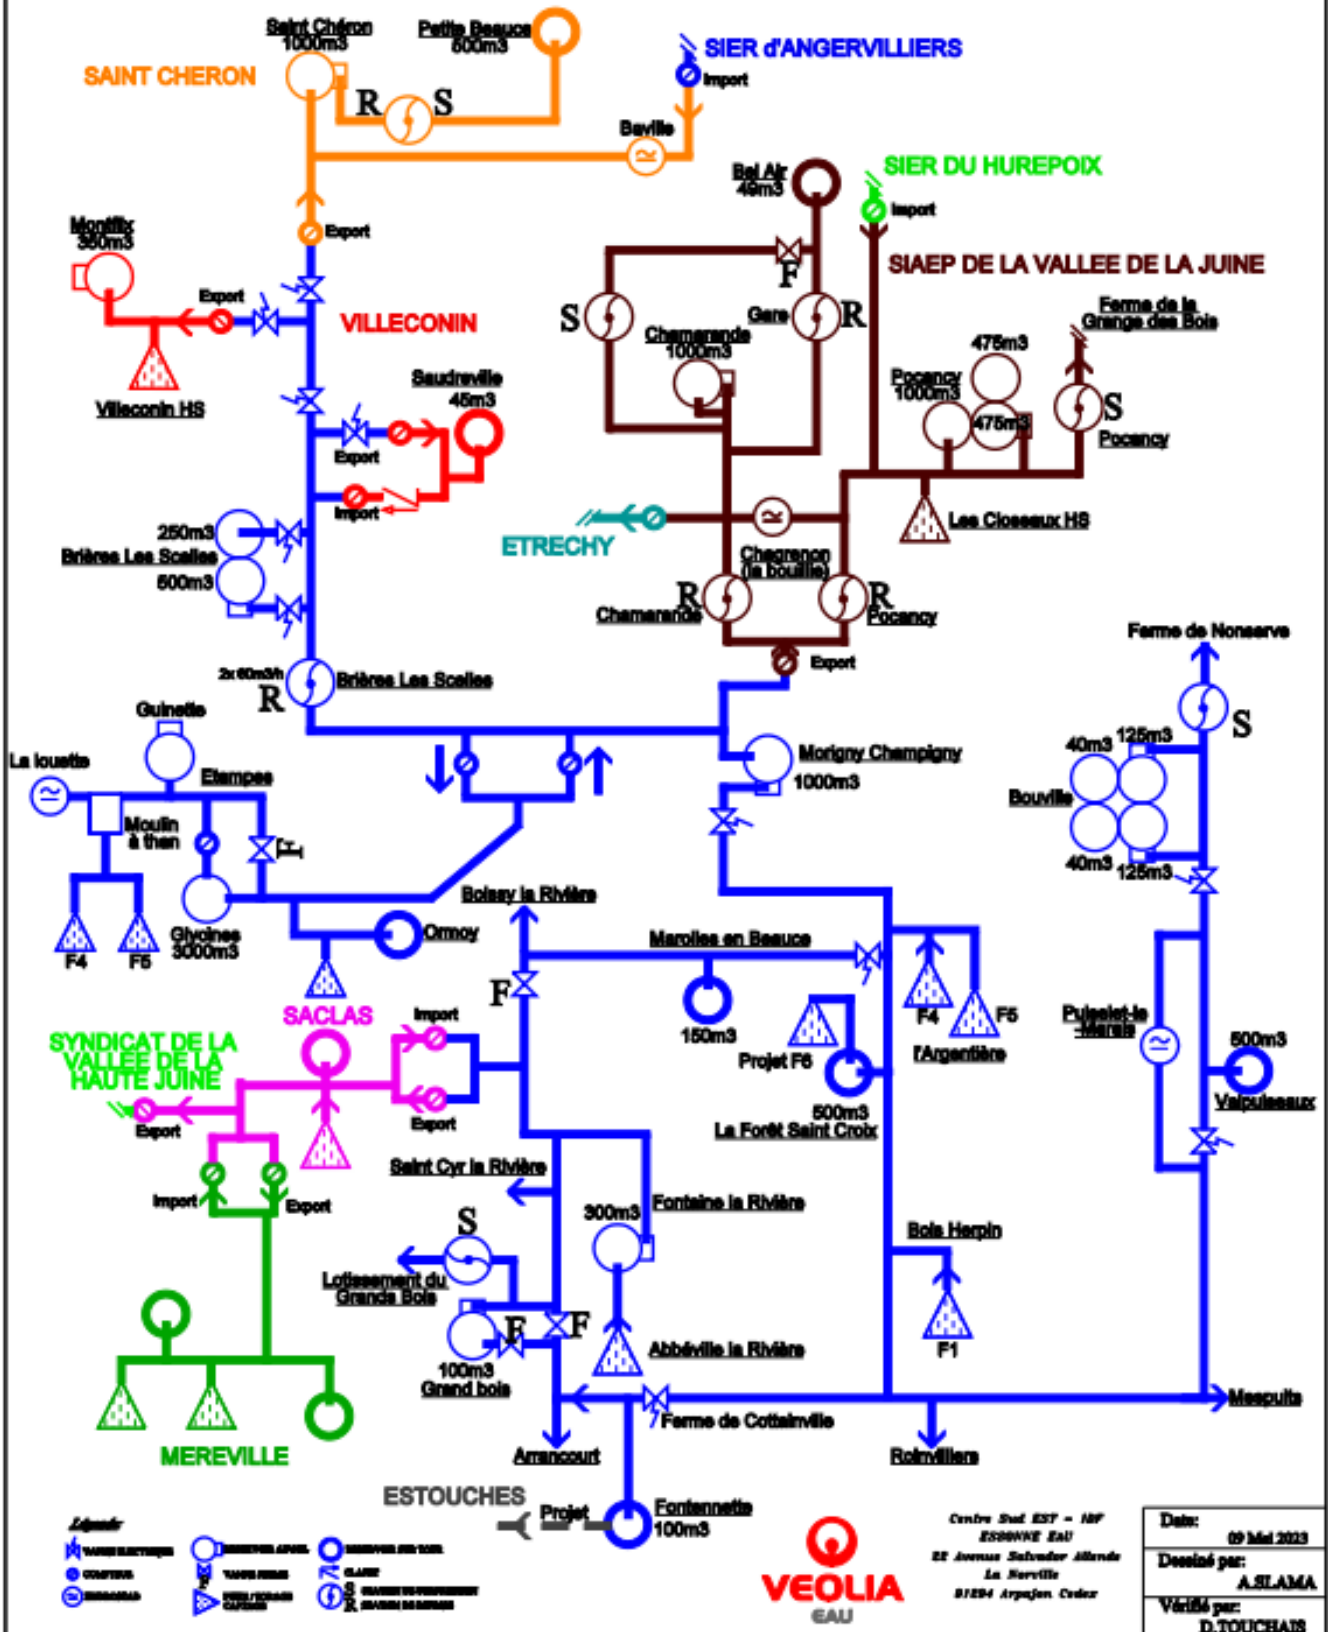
Saint Chéron
1000m3

Petite Beauce
500m3

SAINT CHERON

R S

SIER d'ANGERVILLIERS
Import

Baville

Bel Air
40m3

SIER DU HUREPOIX
Import

SIAEP DE LA VALLEE DE LA JUINE

Export

Montfix
350m3

Export

VILLECONIN

F

S

Gare

R

Chamarande
1000m3

Ferme de la Grange des Bois

475m3

Pocancy
1000m3

475m3

S
Pocancy

Villeconin HS

Saudreville
45m3

Export

Import

250m3
Brières Les Scelles
500m3

ETRECHY

Les Closeaux HS

Chagrenon
(la bouille)

R
Chamarande

R
Pocancy

Export

Ferme de Nonserve

2x 60m3/h
R
Brières Les Scelles

S

Guinette

La louette

Etampes

Moulin à then

F

Morigny Champigny
1000m3

40m3
125m3

Bouville

40m3
125m3

Boissy la Rivière

Glycines
3000m3

F4
F5

Ormoy

Marolles en Beauce

F

SACLAS

Import

150m3

F4
F5
l'Argentière

Projet F6

Puiselet-le-Marais

500m3
Valpuiseaux

SYNDICAT DE LA VALLEE DE LA HAUTE JUINE

Export

Export

500m3
La Forêt Saint Croix

Saint Cyr la Rivière

Import

Export

300m3

Fontaine la Rivière

S

Bois Herpin

Lotissement du Grands Bois

F
F

100m3
Grand bois

Abbéville la Rivière

F1

Mespuits

Ferme de Cottainville

MEREVILLE

Arrancourt

Roinvilliers

ESTOUCHES

Projet

Fontennette
100m3

Légende

VEOLIA
EAU

Centre Sud EST – IDF
ESSONNE EAU
22 Avenue Salvador Allende
La Norville
91294 Arpajon Cedex

| Date: 09 Mai 2023 |
|---|
| Dessiné par: A.SLAMA |
| Vérifié par: D.TOUCHAIS |